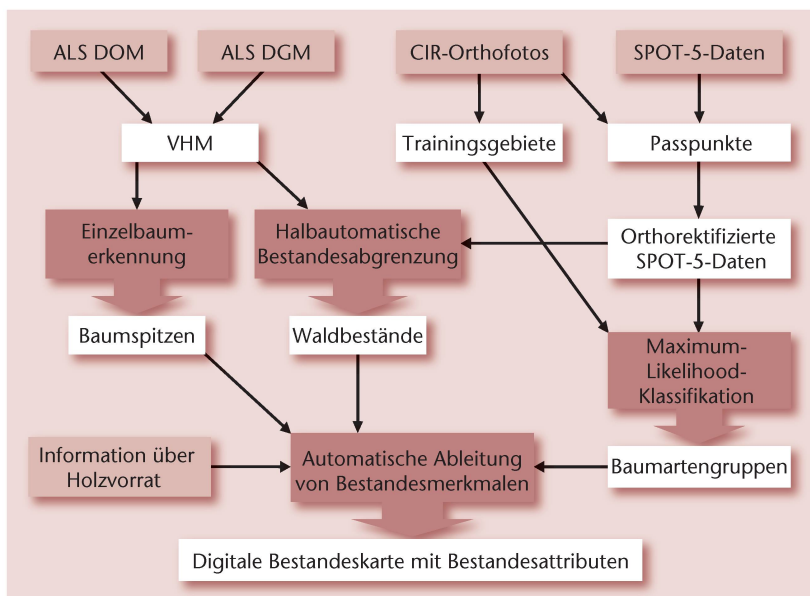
ALS DOM

ALS DGM

CIR-Orthofotos

SPOT-5-Daten

VHM

Trainingsgebiete

Passpunkte

Einzelbaumerkennung

Halbautomatische Bestandesabgrenzung

Orthorektifizierte SPOT-5-Daten

Baumspitzen

Waldbestände

Maximum-Likelihood-Klassifikation

Information über Holzvorrat

Automatische Ableitung von Bestandesmerkmalen

Baumartengruppen

Digitale Bestandeskarte mit Bestandesattributen